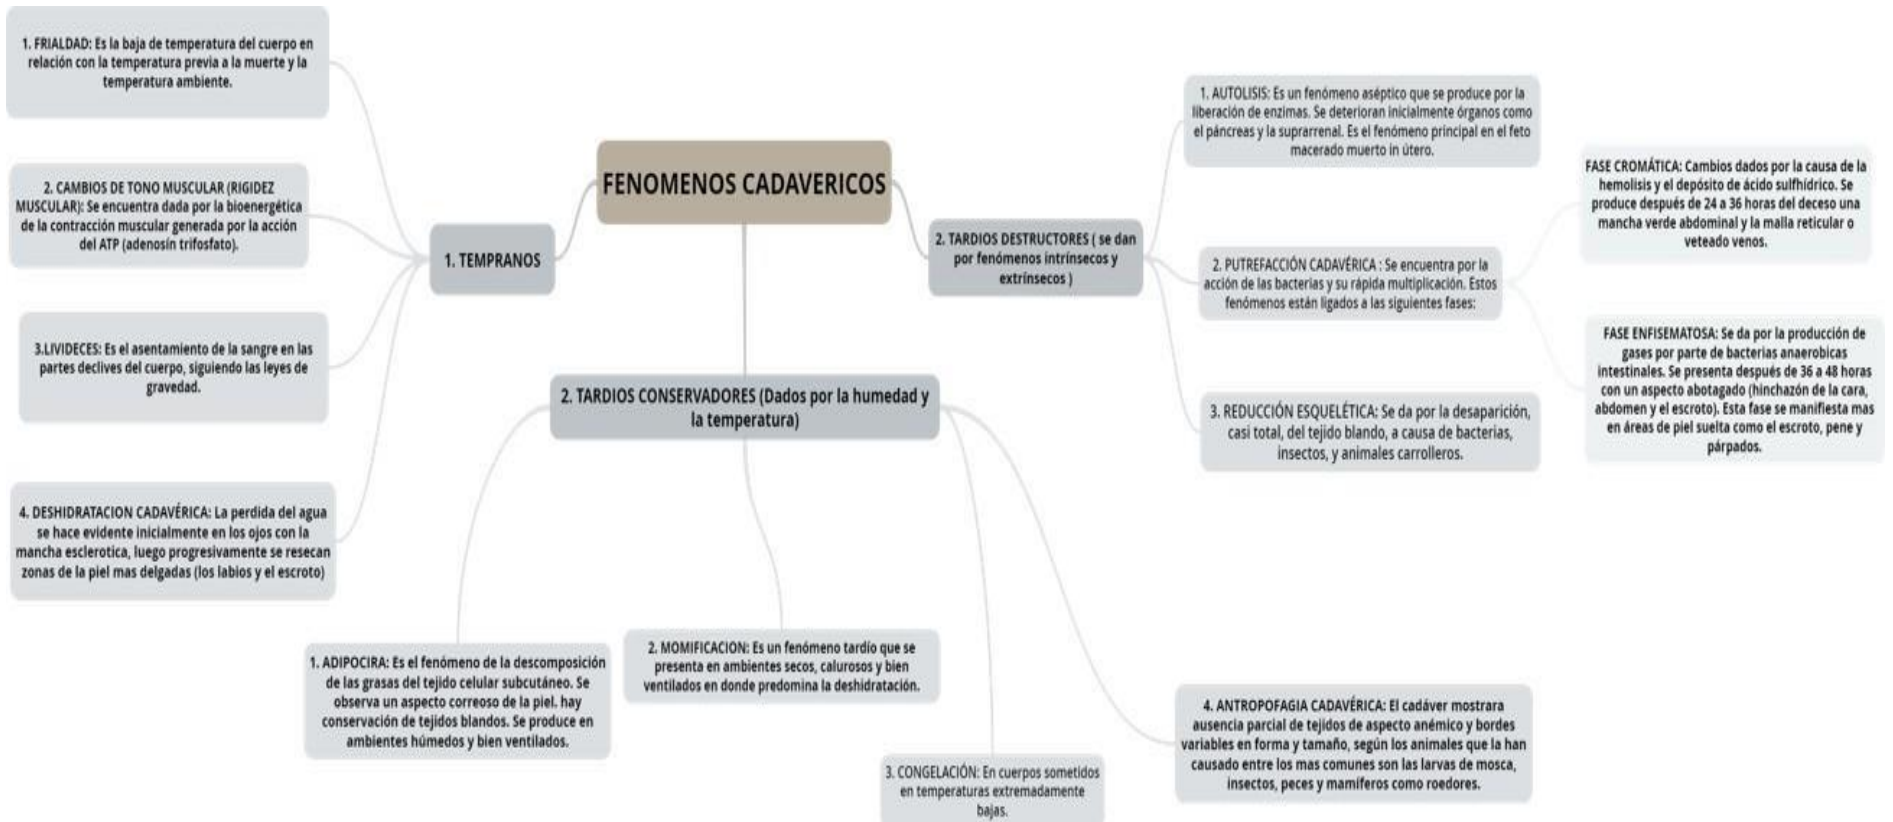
FENOMENOS CADAVERICOS

1. TEMPRANOS

1. FRIALDAD: Es la baja de temperatura del cuerpo en relación con la temperatura previa a la muerte y la temperatura ambiente.

2. CAMBIOS DE TONO MUSCULAR (RIGIDEZ MUSCULAR): Se encuentra dada por la bioenergética de la contracción muscular generada por la acción del ATP (adenosín trifosfato).

3.LIVIDECES: Es el asentamiento de la sangre en las partes declives del cuerpo, siguiendo las leyes de gravedad.

4. DESHIDRATACION CADAVÉRICA: La perdida del agua se hace evidente inicialmente en los ojos con la mancha esclerotica, luego progresivamente se resecan zonas de la piel mas delgadas (los labios y el escroto)

2. TARDIOS DESTRUCTORES ( se dan por fenómenos intrínsecos y extrínsecos )

1. AUTOLISIS: Es un fenómeno aséptico que se produce por la liberación de enzimas. Se deterioran inicialmente órganos como el páncreas y la suprarrenal. Es el fenómeno principal en el feto macerado muerto in útero.

2. PUTREFACCIÓN CADAVÉRICA : Se encuentra por la acción de las bacterias y su rápida multiplicación. Estos fenómenos están ligados a las siguientes fases:

FASE CROMÁTICA: Cambios dados por la causa de la hemolisis y el depósito de ácido sulfhídrico. Se produce después de 24 a 36 horas del deceso una mancha verde abdominal y la malla reticular o veteado venos.

FASE ENFISEMATOSA: Se da por la producción de gases por parte de bacterias anaerobicas intestinales. Se presenta después de 36 a 48 horas con un aspecto abotagado (hinchazón de la cara, abdomen y el escroto). Esta fase se manifiesta mas en áreas de piel suelta como el escroto, pene y párpados.

3. REDUCCIÓN ESQUELÉTICA: Se da por la desaparición, casi total, del tejido blando, a causa de bacterias, insectos, y animales carrolleros.

2. TARDIOS CONSERVADORES (Dados por la humedad y la temperatura)

1. ADIPOCIRA: Es el fenómeno de la descomposición de las grasas del tejido celular subcutáneo. Se observa un aspecto correoso de la piel. hay conservación de tejidos blandos. Se produce en ambientes húmedos y bien ventilados.

2. MOMIFICACION: Es un fenómeno tardío que se presenta en ambientes secos, calurosos y bien ventilados en donde predomina la deshidratación.

3. CONGELACIÓN: En cuerpos sometidos en temperaturas extremadamente bajas.

4. ANTROPOFAGIA CADAVÉRICA: El cadáver mostrara ausencia parcial de tejidos de aspecto anémico y bordes variables en forma y tamaño, según los animales que la han causado entre los mas comunes son las larvas de mosca, insectos, peces y mamiferos como roedores.